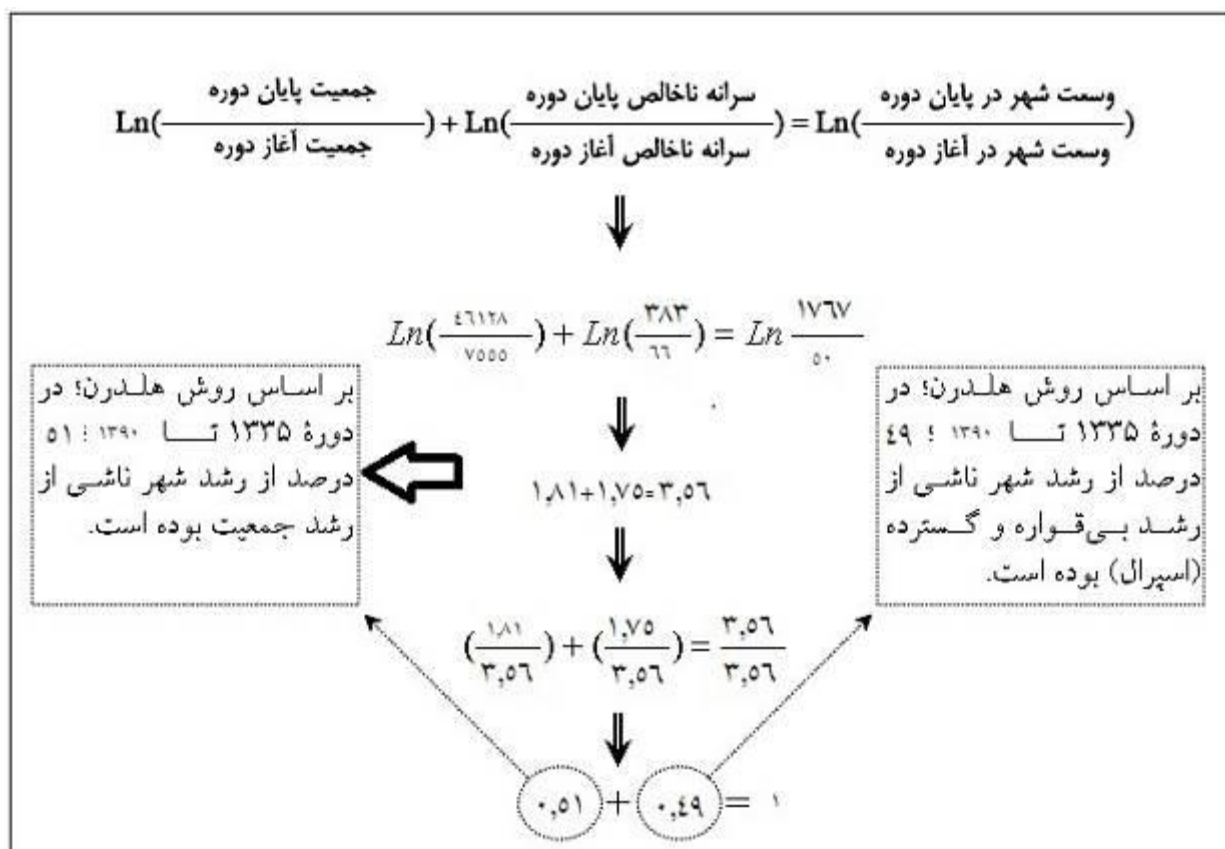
$Ln(\frac{\text{جمعیت پایان دوره}}{\text{جمعیت آغاز دوره}}) + Ln(\frac{\text{سرانه ناخالص پایان دوره}}{\text{سرانه ناخالص آغاز دوره}}) = Ln(\frac{\text{وسعت شهر در پایان دوره}}{\text{وسعت شهر در آغاز دوره}})$

$Ln(\frac{٤٦١٢٨}{٧٥٥٥}) + Ln(\frac{٣٨٣}{٦٦}) = Ln\frac{١٧٦٧}{٥٠}$

١,٨١+١,٧٥=٣,٥٦

$(\frac{١,٨١}{٣,٥٦}) + (\frac{١,٧٥}{٣,٥٦}) = \frac{٣,٥٦}{٣,٥٦}$

$٠,٥١ + ٠,٤٩ = ١$

بر اساس روش هلدرن؛ در دورۀ ١٣٣٥ تا ١٣٩٠ ؛ ٥١ درصد از رشد شهر ناشی از رشد جمعیت بوده است.

بر اساس روش هلدرن؛ در دورۀ ١٣٣٥ تا ١٣٩٠ ؛ ٤٩ درصد از رشد شهر ناشی از رشد بی‌قواره و گسترده (اسپرال) بوده است.